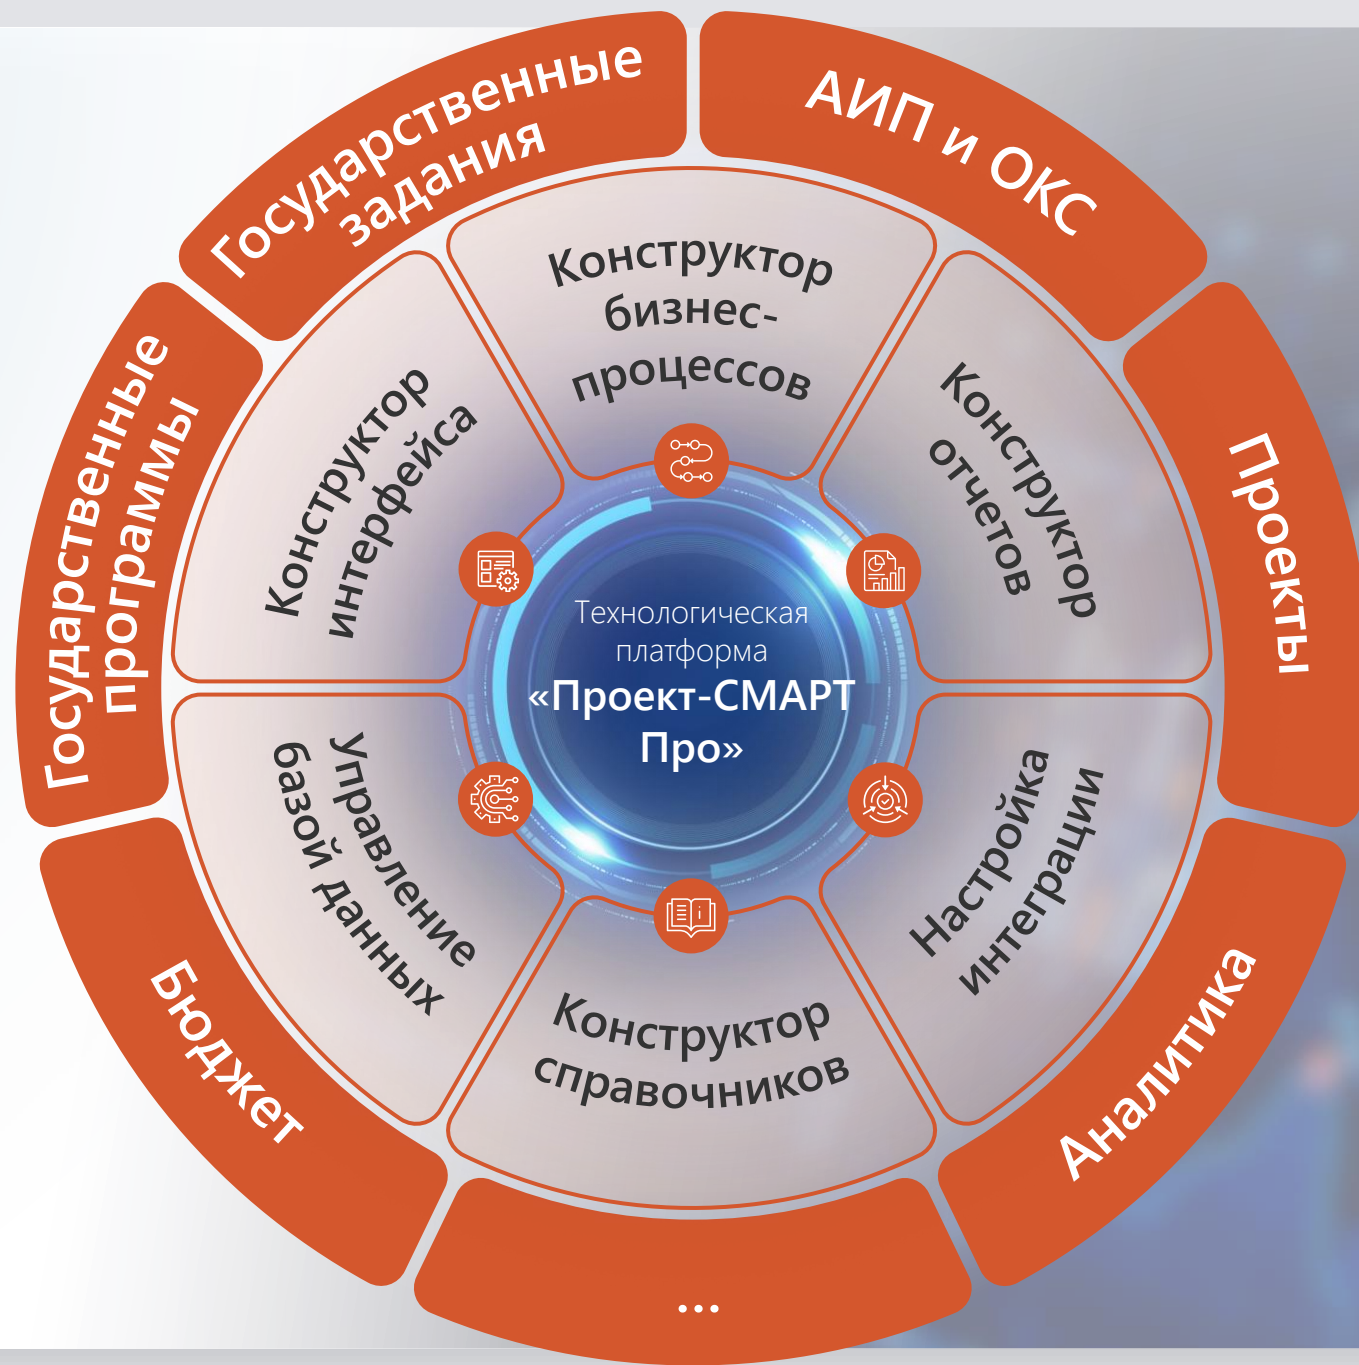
Государственные задания

АИП и ОКС

Проекты

Аналитика

...

Бюджет

Государственные программы

Конструктор бизнес-процессов

Конструктор отчетов

Настройка интеграции

Конструктор справочников

Управление базой данных

Конструктор интерфейса

Технологическая платформа «Проект-СМАРТ Про»